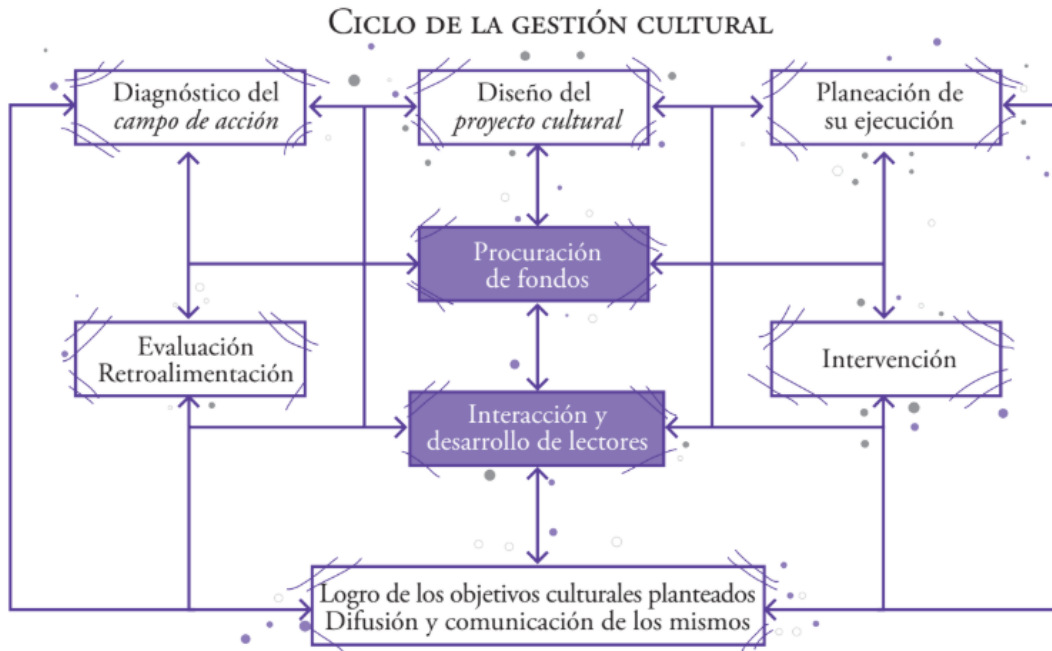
Ciclo de la gestión cultural

Diagnóstico del *campo de acción*

Diseño del *proyecto cultural*

Planeación de su ejecución

Procuración de fondos

Evaluación Retroalimentación

Intervención

Interacción y desarrollo de lectores

Logro de los objetivos culturales planteados Difusión y comunicación de los mismos